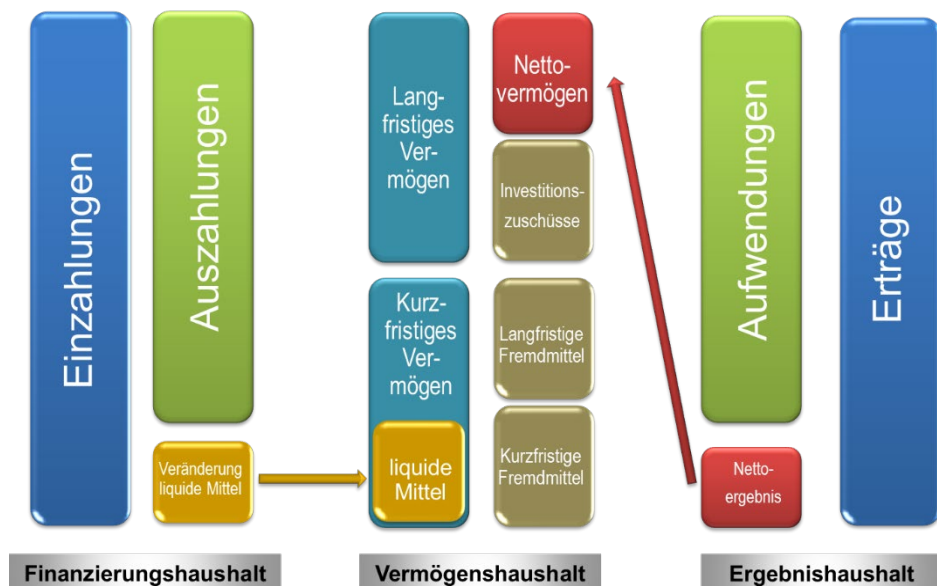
Einzahlungen

Auszahlungen

Veränderung liquide Mittel

Langfristiges Vermögen

Kurzfristiges Vermögen

liquide Mittel

Nettovermögen

Investitionszuschüsse

Langfristige Fremdmittel

Kurzfristige Fremdmittel

Aufwendungen

Nettoergebnis

Erträge

Finanzierungshaushalt

Vermögenshaushalt

Ergebnishaushalt